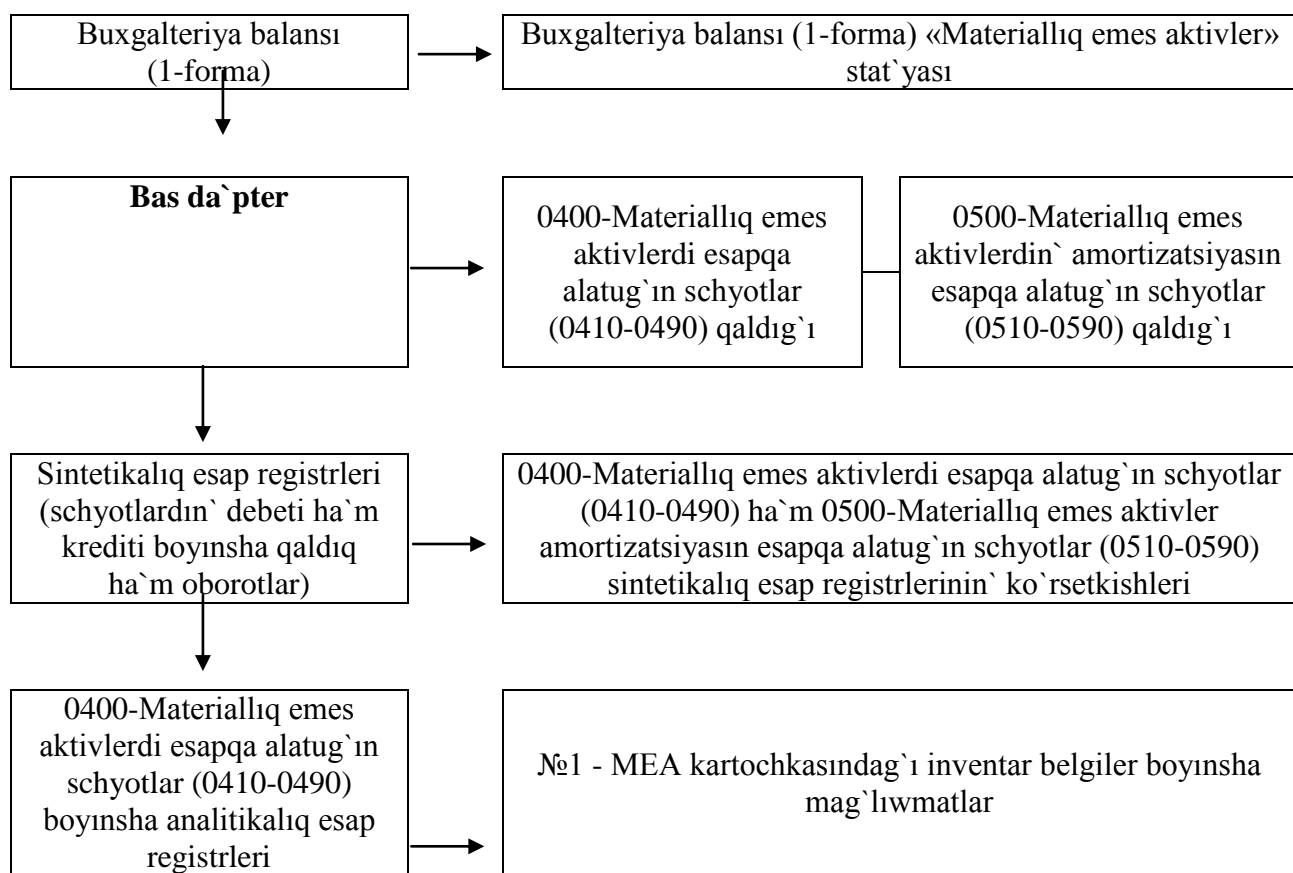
Buxgalteriya balansı (1-forma)

Buxgalteriya balansı (1-forma) «Materiallıq emes aktivler» stat`yası

**Bas da`pter**

0400-Materiallıq emes aktivlerdi esapqa alatug`ın schyotlar (0410-0490) qaldıg`ı

0500-Materiallıq emes aktivlerdin` amortizatsiyasın esapqa alatug`ın schyotlar (0510-0590) qaldıg`ı

Sintetikalıq esap registrleri (schyotlardın` debeti ha`m krediti boyınsha qaldıq ha`m oborotlar)

0400-Materiallıq emes aktivlerdi esapqa alatug`ın schyotlar (0410-0490) ha`m 0500-Materiallıq emes aktivler amortizatsiyasın esapqa alatug`ın schyotlar (0510-0590) sintetikalıq esap registrlerinin` ko`rsetkishleri

0400-Materiallıq emes aktivlerdi esapqa alatug`ın schyotlar (0410-0490) boyınsha analitikalıq esap registrleri

№1 - MEA kartochkasındag`ı inventar belgiler boyınsha mag`lıwmatlar